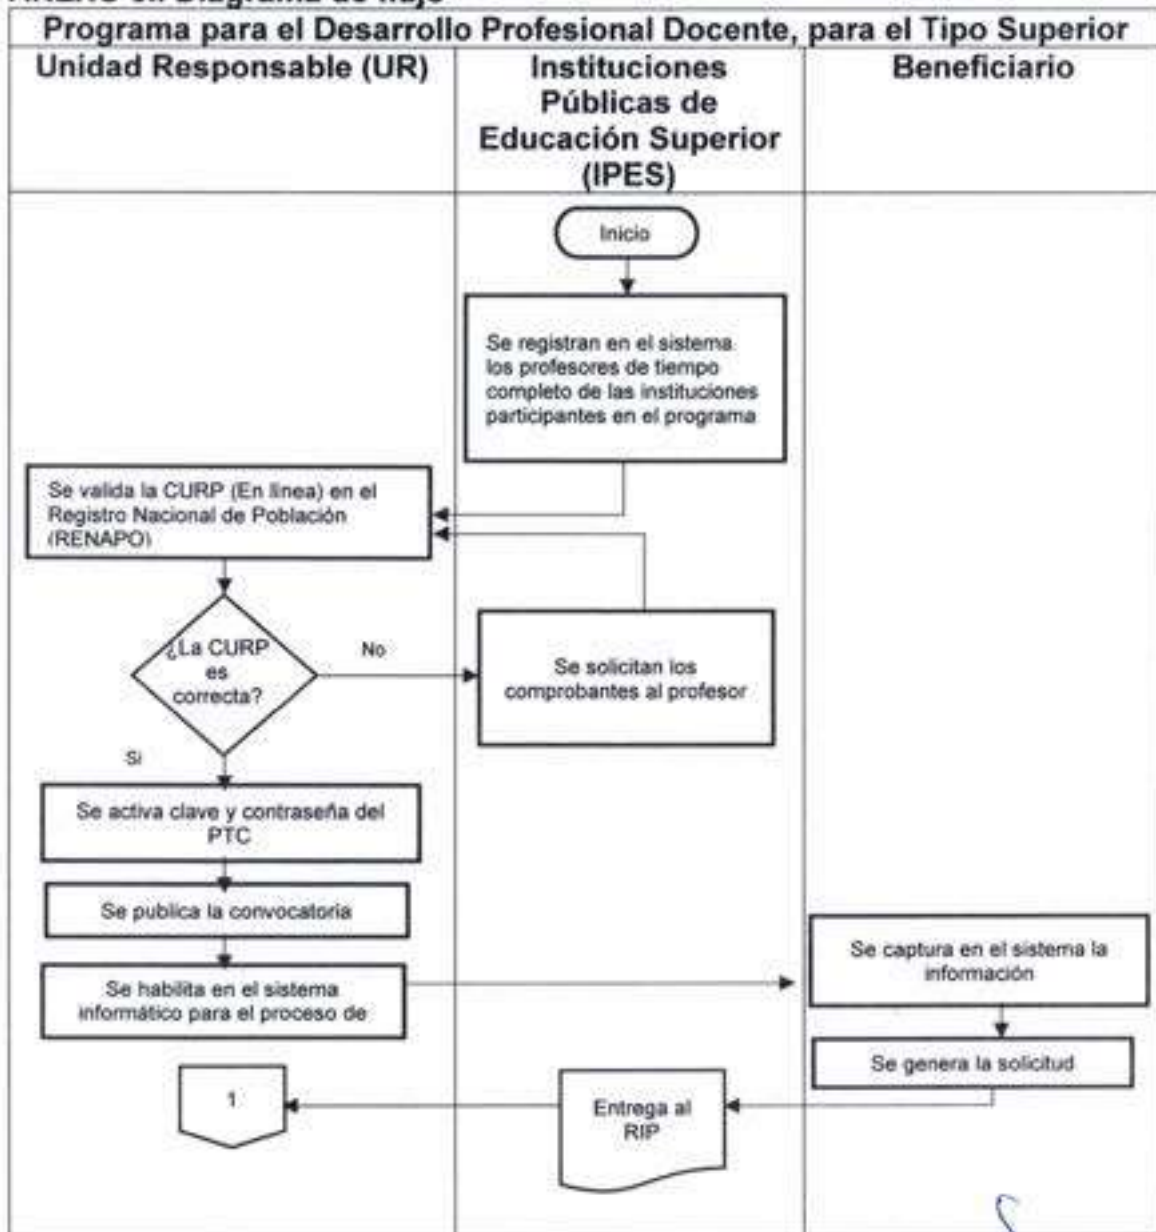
Programa para el Desarrollo Profesional Docente, para el Tipo Superior

| Unidad Responsable (UR) | Instituciones Públicas de Educación Superior (IPES) | Beneficiario |
|---|---|---|

Inicio

Se registran en el sistema los profesores de tiempo completo de las instituciones participantes en el programa

Se valida la CURP (En línea) en el Registro Nacional de Población (RENAPO)

¿La CURP es correcta?

No

Se solicitan los comprobantes al profesor

Si

Se activa clave y contraseña del PTC

Se publica la convocatoria

Se habilita en el sistema informático para el proceso de

Se captura en el sistema la información

Se genera la solicitud

Entrega al RIP

1